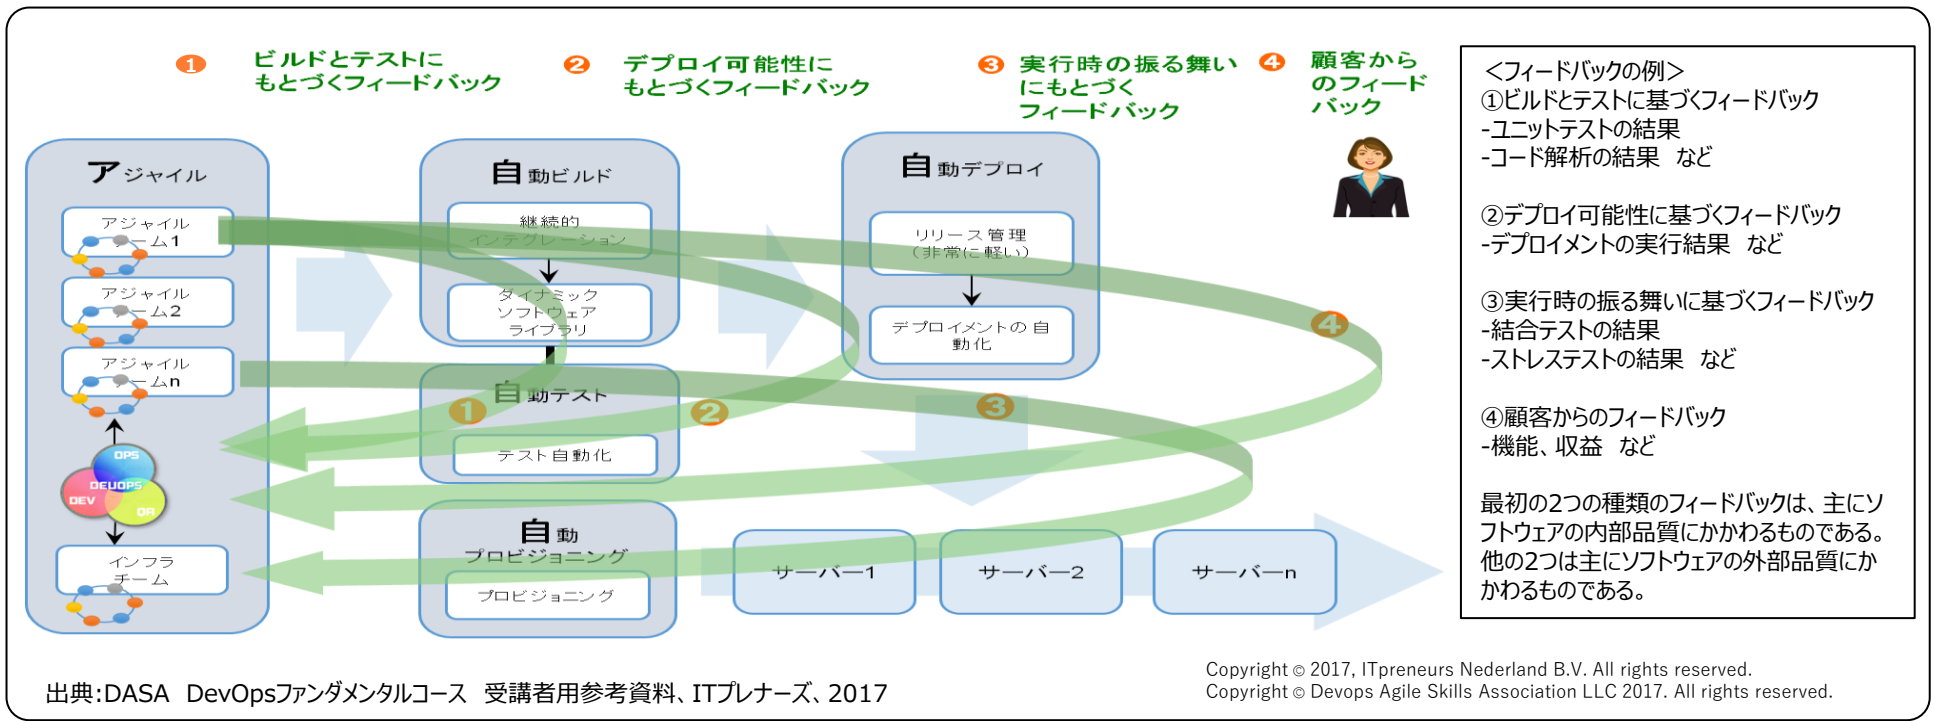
1 ビルドとテストに もとづくフィードバック

2 デプロイ可能性に もとづくフィードバック

3 実行時の振る舞い にもとづく フィードバック

4 顧客から のフィード バック

アジャイル

アジャイル チーム1

アジャイル チーム2

アジャイル チームn

OPS DEVOPS DEV QA

インフラ チーム

自動ビルド

継続的 インテグレーション

ダイナミック ソフトウェア ライブラリ

自動テスト

テスト自動化

自動 プロビジョニング

プロビジョニング

自動デプロイ

リリース管理 (非常に軽い)

デプロイメントの自動化

サーバー1

サーバー2

サーバーn

1 2 3 4

<フィードバックの例>
①ビルドとテストに基づくフィードバック
-ユニットテストの結果
-コード解析の結果　など

②デプロイ可能性に基づくフィードバック
-デプロイメントの実行結果　など

③実行時の振る舞いに基づくフィードバック
-結合テストの結果
-ストレステストの結果　など

④顧客からのフィードバック
-機能、収益　など

最初の2つの種類のフィードバックは、主にソフトウェアの内部品質にかかわるものである。他の2つは主にソフトウェアの外部品質にかかわるものである。

出典:DASA DevOpsファンダメンタルコース 受講者用参考資料、ITプレナーズ、2017

Copyright © 2017, ITpreneurs Nederland B.V. All rights reserved.
Copyright © Devops Agile Skills Association LLC 2017. All rights reserved.